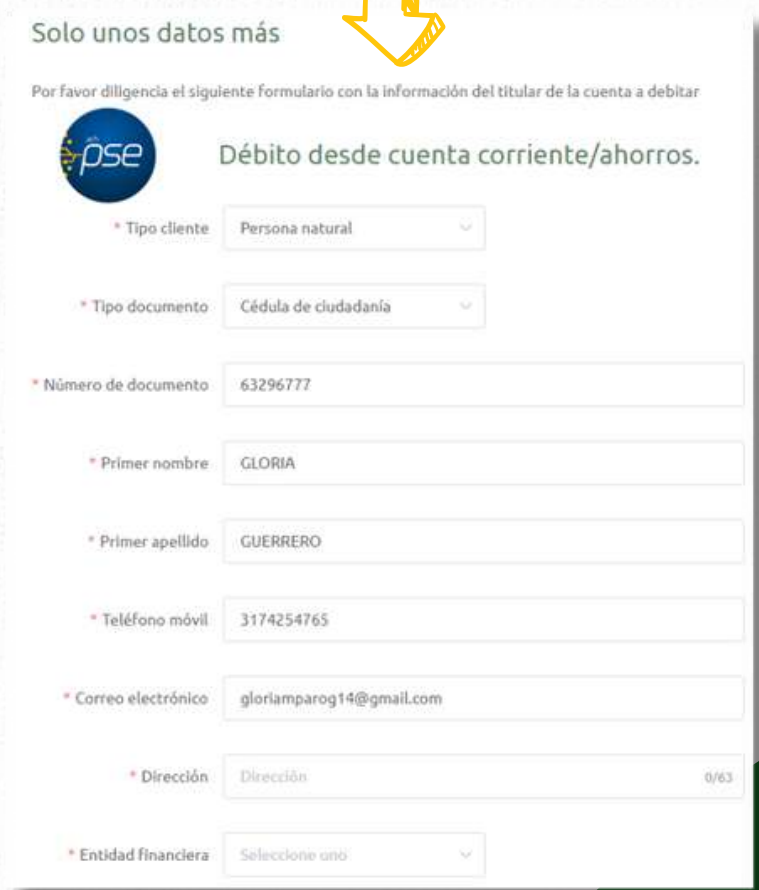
Solo unos datos más

Por favor diligencia el siguiente formulario con la información del titular de la cuenta a debitar

pse

Débito desde cuenta corriente/ahorros.

* Tipo cliente Persona natural

* Tipo documento Cédula de ciudadanía

* Número de documento 63296777

* Primer nombre GLORIA

* Primer apellido GUERRERO

* Teléfono móvil 3174254765

* Correo electrónico gloriamparog14@gmail.com

* Dirección Dirección 0/63

* Entidad financiera Seleccione uno